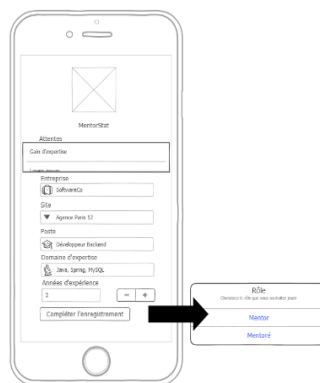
MentorStat

Attentes

Gain d'expertise

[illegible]

Entreprise

SoftwareCo

Site

Agence Paris 12

Poste

Développeur Backend

Domaine d'expertise

Java, Spring, MySQL

Années d'expérience

2

−

+

Compléter l'enregistrement

Rôle

Choisissez le rôle que vous souhaitez jouer

Mentor

Mentoré